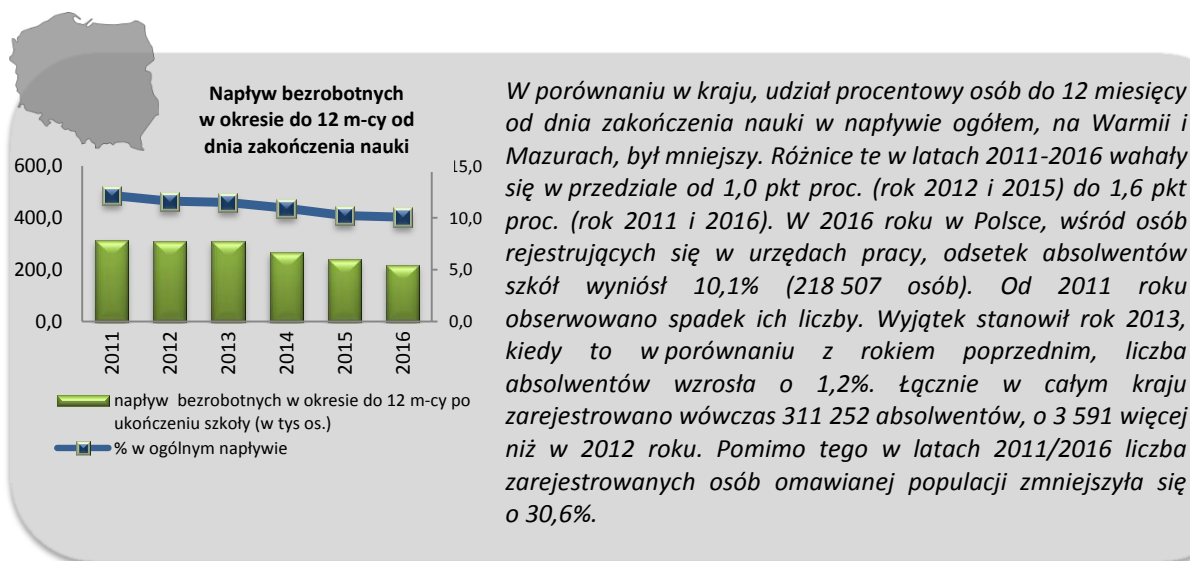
Napływ bezrobotnych w okresie do 12 m-cy od dnia zakończenia nauki

600,0
400,0
200,0
0,0

15,0
10,0
5,0
0,0

2011
2012
2013
2014
2015
2016

napływ bezrobotnych w okresie do 12 m-cy po ukończeniu szkoły (w tys os.)
% w ogólnym napływie

W porównaniu w kraju, udział procentowy osób do 12 miesięcy od dnia zakończenia nauki w napływie ogółem, na Warmii i Mazurach, był mniejszy. Różnice te w latach 2011-2016 wahały się w przedziale od 1,0 pkt proc. (rok 2012 i 2015) do 1,6 pkt proc. (rok 2011 i 2016). W 2016 roku w Polsce, wśród osób rejestrujących się w urzędach pracy, odsetek absolwentów szkół wyniósł 10,1% (218 507 osób). Od 2011 roku obserwowano spadek ich liczby. Wyjątek stanowił rok 2013, kiedy to w porównaniu z rokiem poprzednim, liczba absolwentów wzrosła o 1,2%. Łącznie w całym kraju zarejestrowano wówczas 311 252 absolwentów, o 3 591 więcej niż w 2012 roku. Pomimo tego w latach 2011/2016 liczba zarejestrowanych osób omawianej populacji zmniejszyła się o 30,6%.